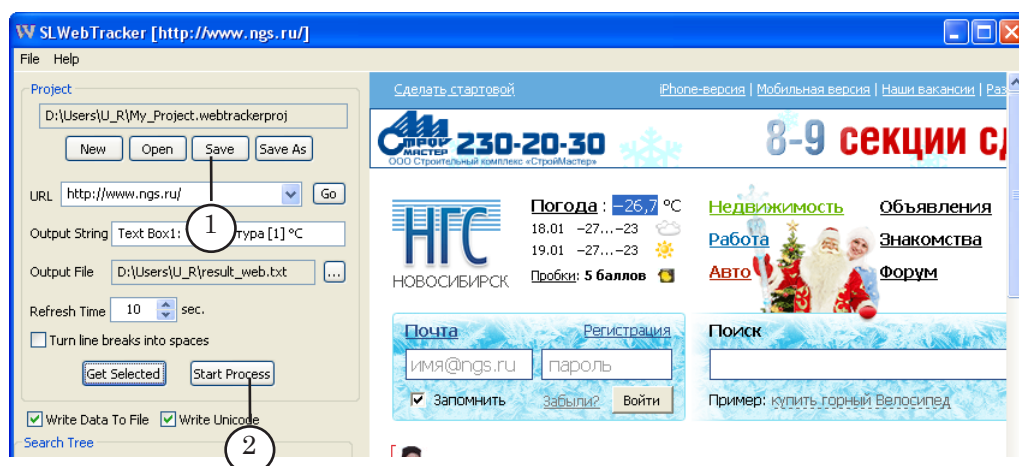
SLWebTracker [http://www.ngs.ru/]

File Help

Project

D:\Users\U_R\My_Project.webtrackerproj

New Open Save Save As

URL http://www.ngs.ru/ Go

Output String Text Box1: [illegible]тура [1] °C

Output File D:\Users\U_R\result_web.txt ...

Refresh Time 10 sec.

Turn line breaks into spaces

Get Selected Start Process

Write Data To File Write Unicode

Search Tree

1

2

Сделать стартовой

iPhone-версия | Мобильная версия | Наши вакансии | Раз

СТРОЙ МАСТЕР 230-20-30

ООО Строительный комплекс «СтройМастер»

8-9 секции сд

НГС

НОВОСИБИРСК

Погода : −26,7 °C

18.01 −27…−23

19.01 −27…−23

Пробки: 5 баллов

Недвижимость

Работа

Авто

Объявления

Знакомства

Форум

Почта

Регистрация

имя@ngs.ru

пароль

Запомнить

Забыли?

Войти

Поиск

Пример: купить горный Велосипед